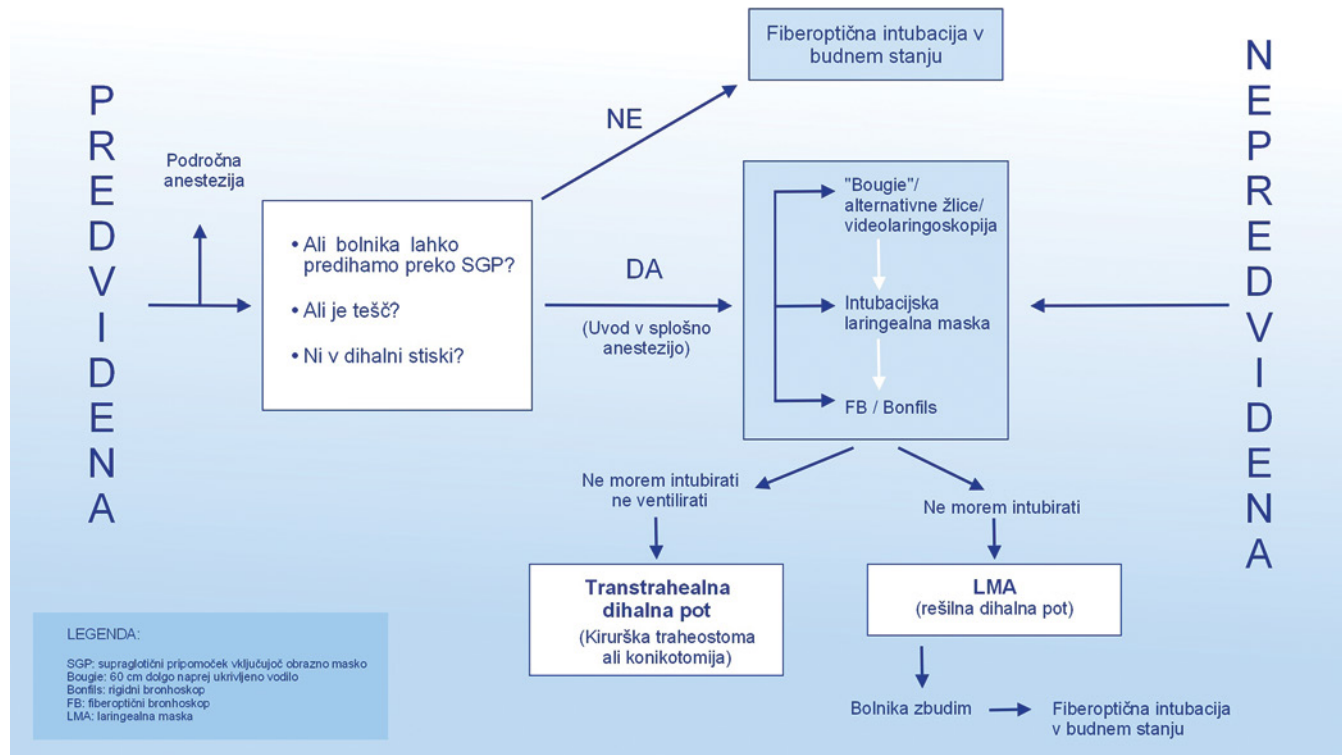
PREDVIDENA

Področna anestezija

• Ali bolnika lahko predihamo preko SGP?
• Ali je tešč?
• Ni v dihalni stiski?

NE

Fiberoptična intubacija v budnem stanju

DA

(Uvod v splošno anestezijo)

"Bougie"/ alternativne žlice/ videolaringoskopija

Intubacijska laringealna maska

FB / Bonfils

NEPREDVIDENA

Ne morem intubirati ne ventilirati

Transtrahealna dihalna pot
(Kirurška traheostoma ali konikotomija)

Ne morem intubirati

LMA
(rešilna dihalna pot)

Bolnika zbudim

Fiberoptična intubacija v budnem stanju

LEGENDA:

SGP: supraglotični pripomoček vključujoč obrazno masko
Bougie: 60 cm dolgo naprej ukrivljeno vodilo
Bonfils: rigidni bronhoskop
FB: fiberoptični bronhoskop
LMA: laringealna maska